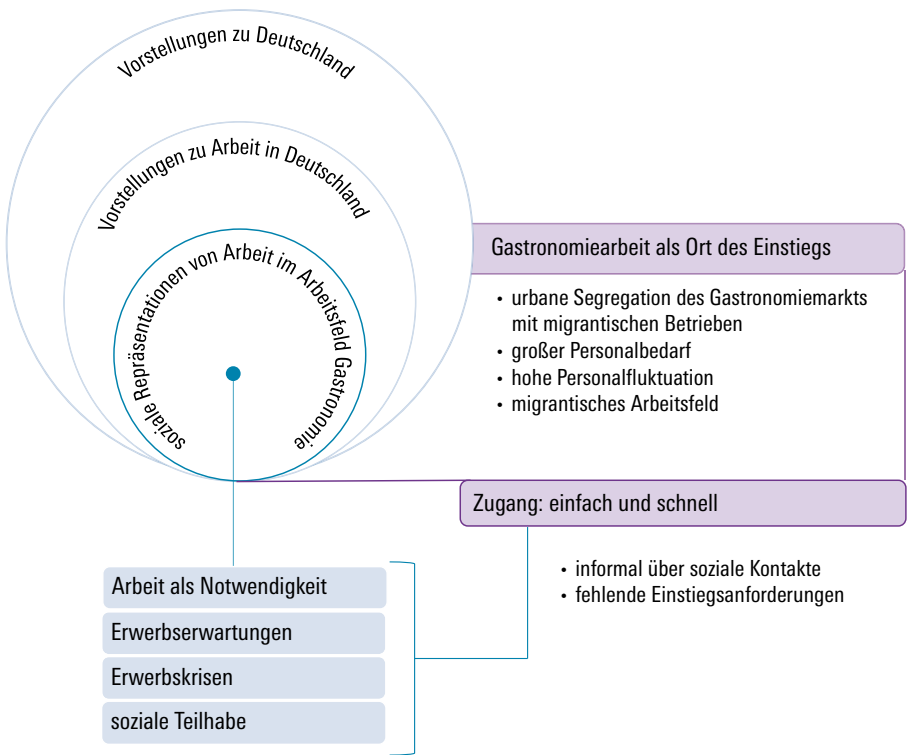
Vorstellungen zu Deutschland

Vorstellungen zu Arbeit in Deutschland

soziale Repräsentationen von Arbeit im Arbeitsfeld Gastronomie

Gastronomiearbeit als Ort des Einstiegs

• urbane Segregation des Gastronomiemarkts mit migrantischen Betrieben
• großer Personalbedarf
• hohe Personalfluktuation
• migrantisches Arbeitsfeld

Zugang: einfach und schnell

• informal über soziale Kontakte
• fehlende Einstiegsanforderungen

Arbeit als Notwendigkeit

Erwerbserwartungen

Erwerbskrisen

soziale Teilhabe